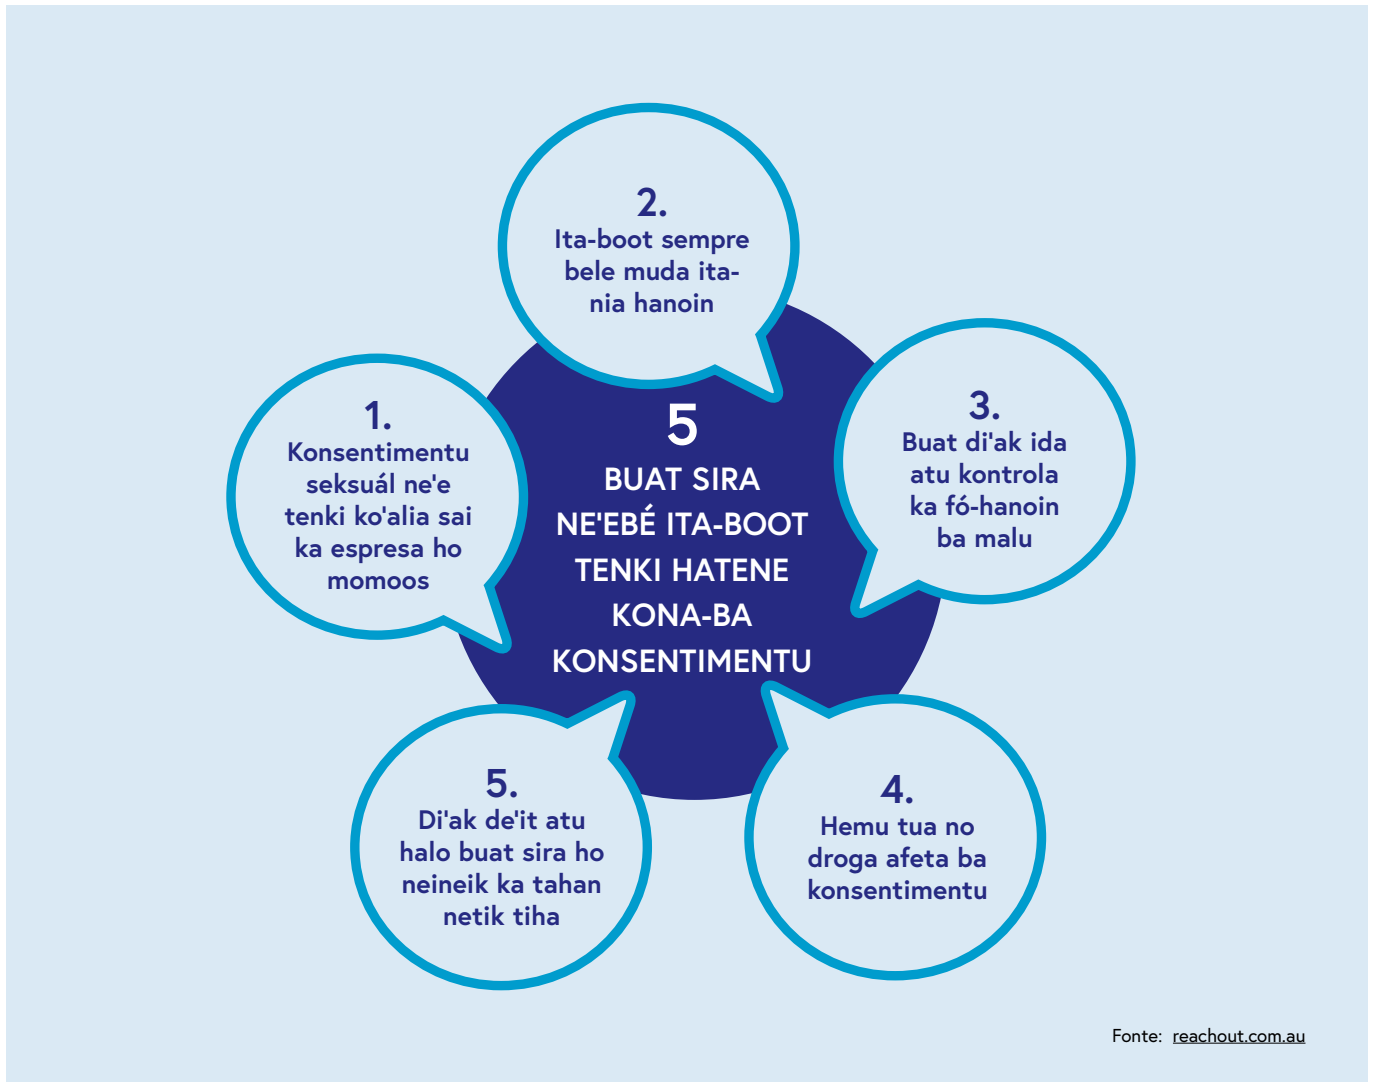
5
BUAT SIRA NE'EBÉ ITA-BOOT TENKI HATENE KONA-BA KONSENTIMENTU

1.
Konsentimentu seksuál ne'e tenki ko'alia sai ka espresa ho momoos

2.
Ita-boot sempre bele muda ita-nia hanoin

3.
Buat di'ak ida atu kontrola ka fó-hanoin ba malu

4.
Hemu tua no droga afeta ba konsentimentu

5.
Di'ak de'it atu halo buat sira ho neineik ka tahan netik tiha

Fonte: reachout.com.au